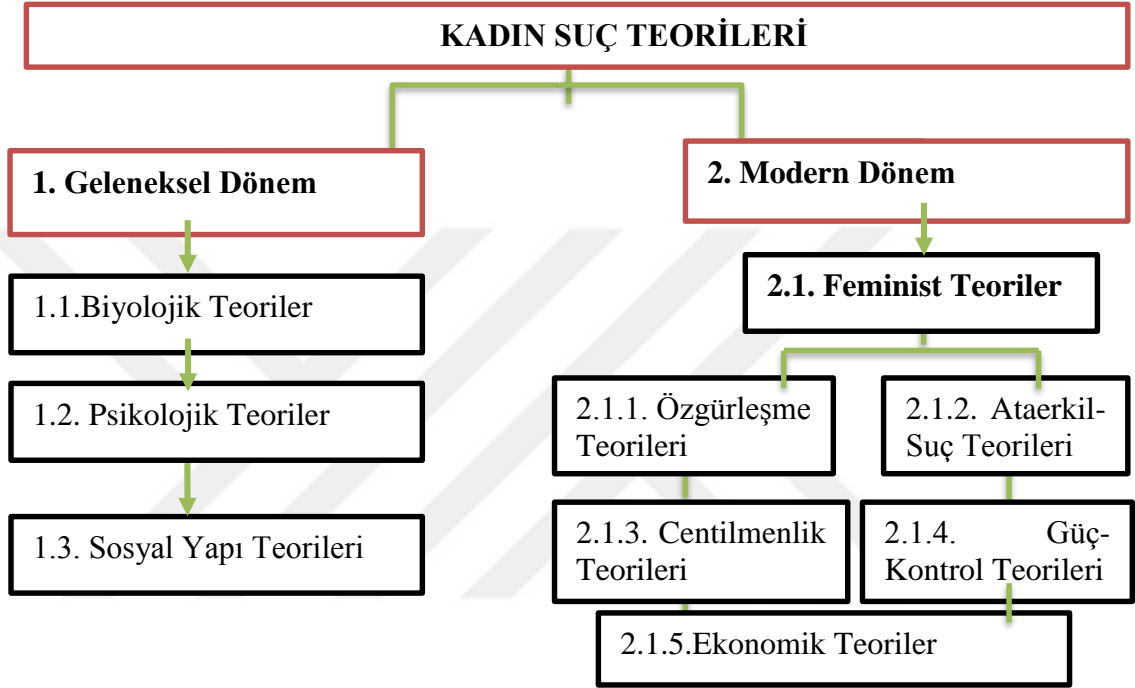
KADIN SUÇ TEORİLERİ

1. Geleneksel Dönem

1.1.Biyolojik Teoriler

1.2. Psikolojik Teoriler

1.3. Sosyal Yapı Teorileri

2. Modern Dönem

2.1. Feminist Teoriler

2.1.1. Özgürleşme Teorileri

2.1.2. Ataerkil-Suç Teorileri

2.1.3. Centilmenlik Teorileri

2.1.4. Güç-Kontrol Teorileri

2.1.5.Ekonomik Teoriler